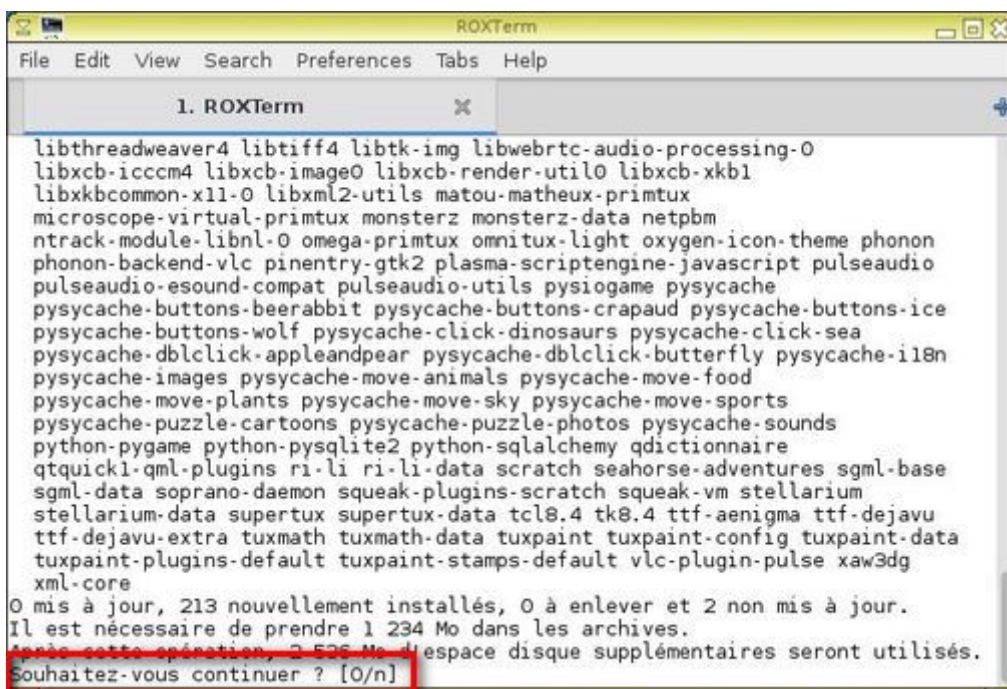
ROXTerm

File Edit View Search Preferences Tabs Help

1. ROXTerm

libthreadweaver4 libtiff4 libtk-img libwebrtc-audio-processing-0 libxcb-icccm4 libxcb-image0 libxcb-render-util0 libxcb-xkb1 libxkbcommon-x11-0 libxml2-utils matou-matheux-primtux microscope-virtual-primtux monsterz monsterz-data netpbm ntrack-module-libnl-0 omega-primtux omnitux-light oxygen-icon-theme phonon phonon-backend-vlc pinentry-gtk2 plasma-scriptengine-javascript pulseaudio pulseaudio-esound-compat pulseaudio-utils pysiogame pysycache pysycache-buttons-beerabbit pysycache-buttons-crapaud pysycache-buttons-ice pysycache-buttons-wolf pysycache-click-dinosaurs pysycache-click-sea pysycache-dblclick-appleandpear pysycache-dblclick-butterfly pysycache-i18n pysycache-images pysycache-move-animals pysycache-move-food pysycache-move-plants pysycache-move-sky pysycache-move-sports pysycache-puzzle-cartoons pysycache-puzzle-photos pysycache-sounds python-pygame python-pysqlite2 python-sqlalchemy qdictionnaire qtquick1-qml-plugins ri-li ri-li-data scratch seahorse-adventures sgml-base sgml-data soprano-daemon squeak-plugins-scratch squeak-vm stellarium stellarium-data supertux supertux-data tcl8.4 tk8.4 ttf-aenigma ttf-dejavu ttf-dejavu-extra tuxmath tuxmath-data tuxpaint tuxpaint-config tuxpaint-data tuxpaint-plugins-default tuxpaint-stamps-default vlc-plugin-pulse xaw3dg xml-core
0 mis à jour, 213 nouvellement installés, 0 à enlever et 2 non mis à jour.
Il est nécessaire de prendre 1 234 Mo dans les archives.
Après cette opération, 2 526 Mo d'espace disque supplémentaires seront utilisés.
Souhaitez-vous continuer ? [O/n]